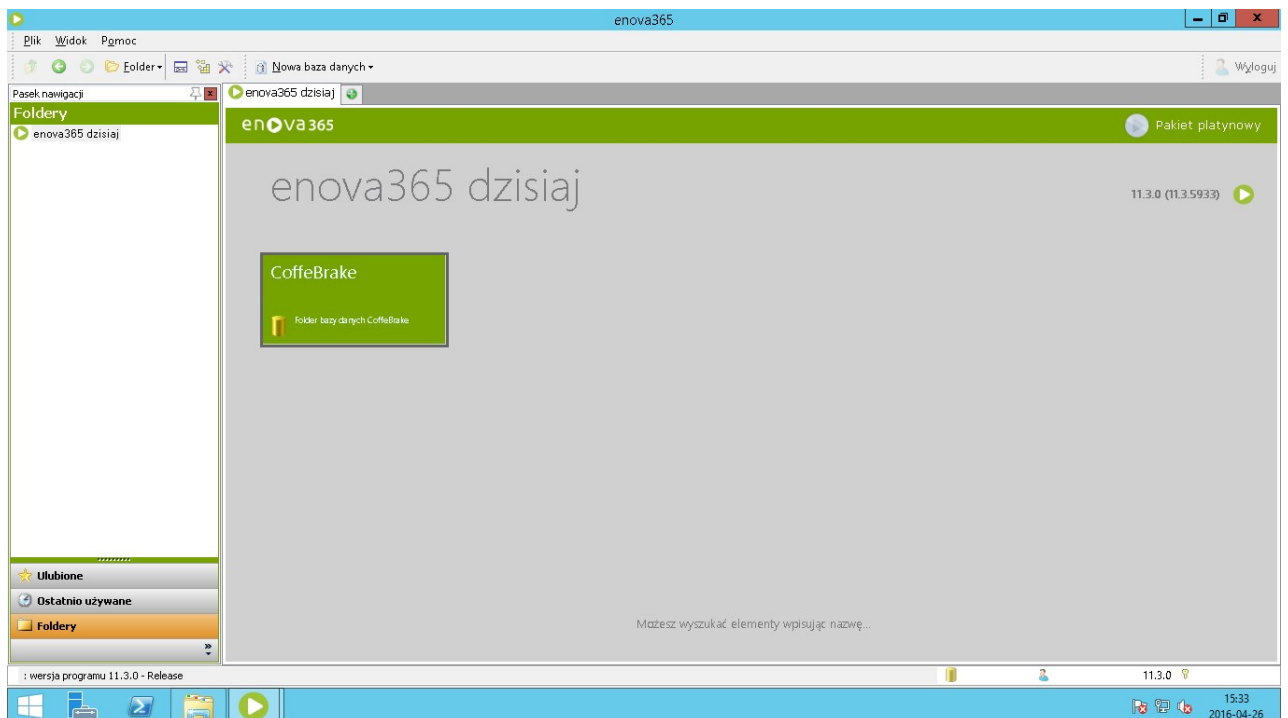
enova365

Plik Widok Pomoc

Folder Nowa baza danych

Wyloguj

Pasek nawigacji

enova365 dzisiaj

Foldery

enova365 dzisiaj

en va 365

Pakiet platynowy

enova365 dzisiaj

11.3.0 (11.3.5933)

CoffeBrake

Folder bazy danych CoffeBrake

Ulubione

Ostatnio używane

Foldery

Możesz wyszukać elementy wpisując nazwę...

: wersja programu 11.3.0 - Release

11.3.0

15:33
2016-04-26